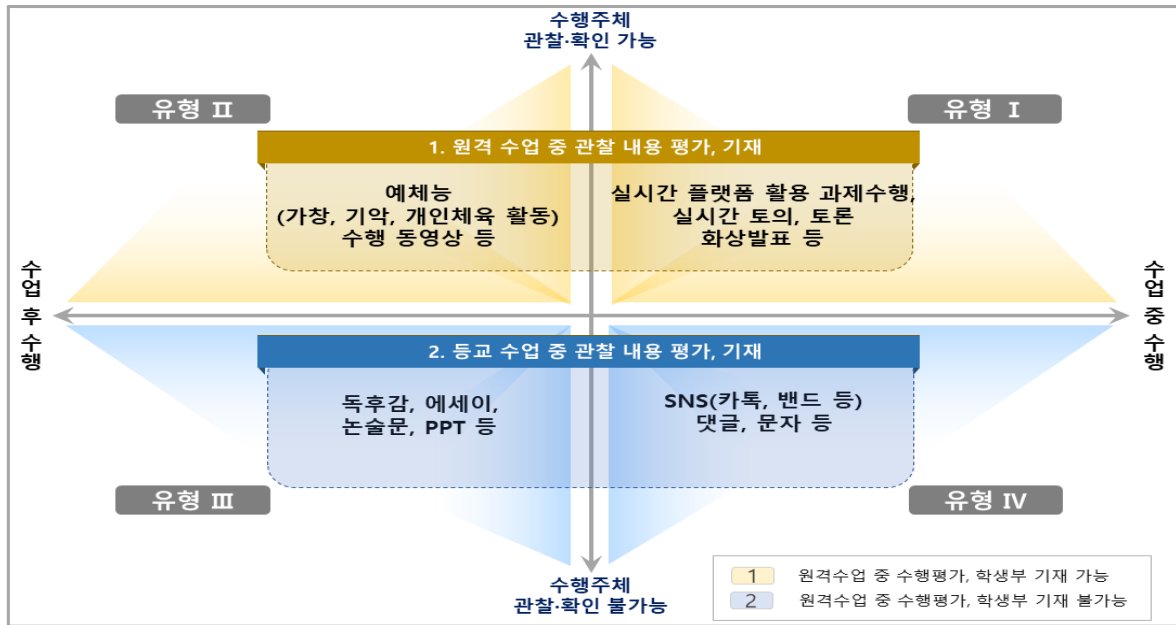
수행주체
관찰·확인 가능

유형 Ⅱ

유형 Ⅰ

1. 원격 수업 중 관찰 내용 평가, 기재

예체능
(가창, 기악, 개인체육 활동)
수행 동영상 등

실시간 플랫폼 활용 과제수행,
실시간 토의, 토론
화상발표 등

수업 후 수행

수업 중 수행

2. 등교 수업 중 관찰 내용 평가, 기재

독후감, 에세이,
논술문, PPT 등

SNS(카톡, 밴드 등)
댓글, 문자 등

유형 Ⅲ

유형 Ⅳ

수행주체
관찰·확인 불가능

| 1 | 원격수업 중 수행평가, 학생부 기재 가능 |
|---|---|
| 2 | 원격수업 중 수행평가, 학생부 기재 불가능 |